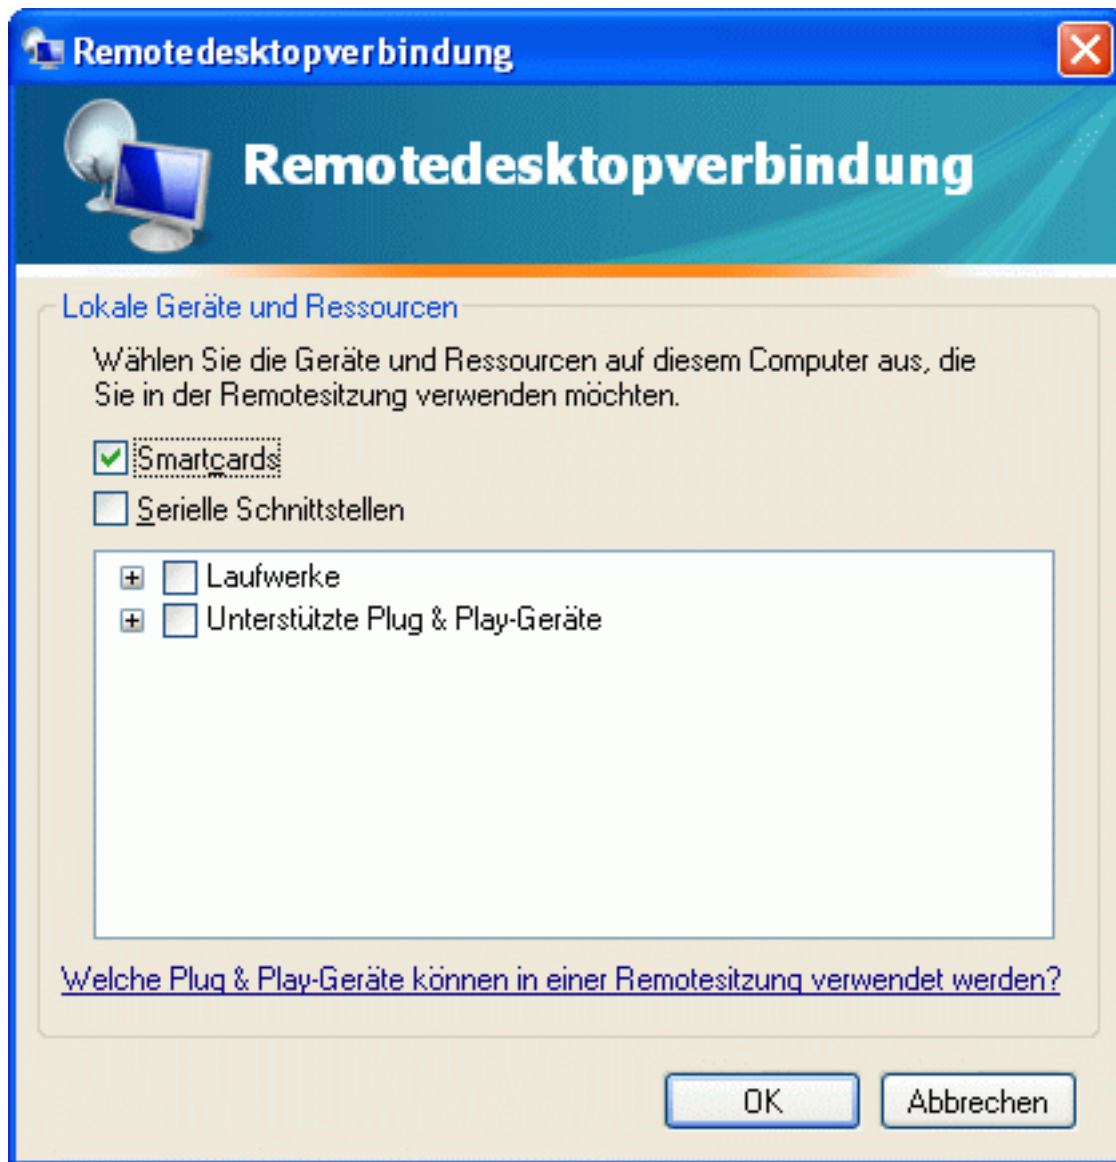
Remotedesktopverbindung

Remotedesktopverbindung

Lokale Geräte und Ressourcen

Wählen Sie die Geräte und Ressourcen auf diesem Computer aus, die Sie in der Remotesitzung verwenden möchten.

Smartcards

Serielle Schnittstellen

Laufwerke

Unterstützte Plug & Play-Geräte

Welche Plug & Play-Geräte können in einer Remotesitzung verwendet werden?

OK

Abbrechen